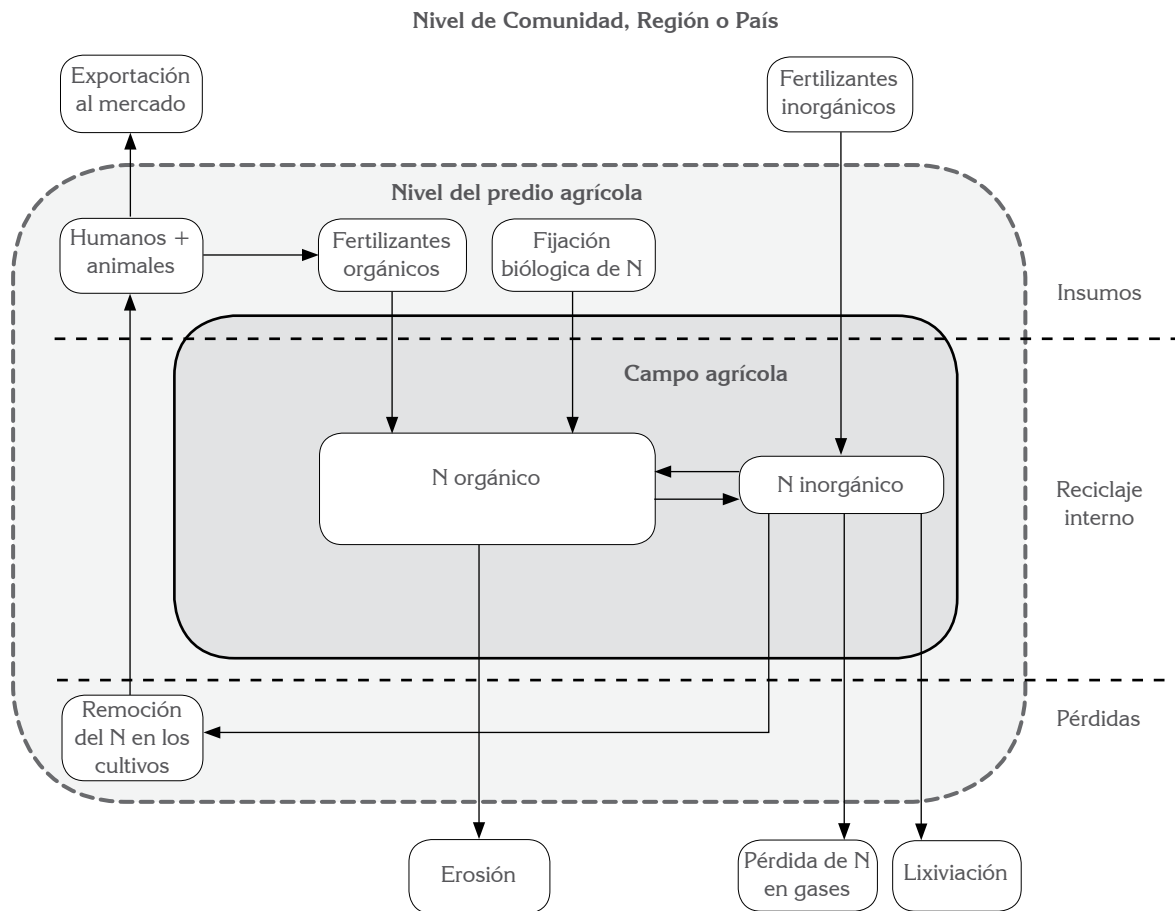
Nivel de Comunidad, Región o País

Exportación al mercado

Fertilizantes inorgánicos

Nivel del predio agrícola

Humanos + animales

Fertilizantes orgánicos

Fijación biólogica de N

Insumos

Campo agrícola

N orgánico

N inorgánico

Reciclaje interno

Remoción del N en los cultivos

Pérdidas

Erosión

Pérdida de N en gases

Lixiviación